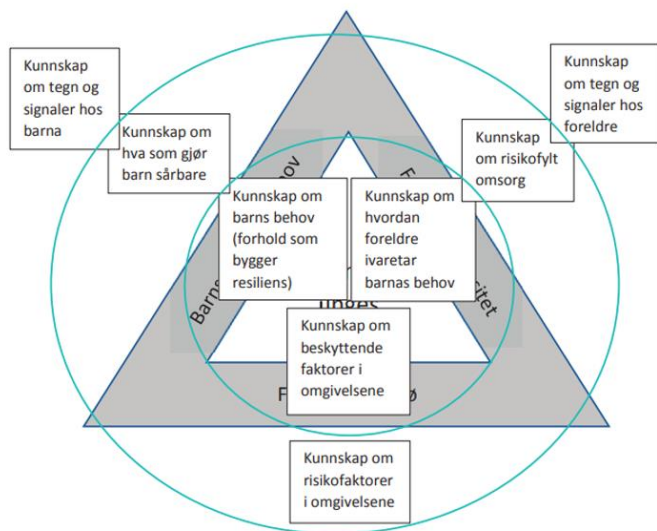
Kunnskap om tegn og signaler hos barna

Kunnskap om hva som gjør barn sårbare

Kunnskap om tegn og signaler hos foreldre

Kunnskap om risikofylt omsorg

Kunnskap om barns behov (forhold som bygger resiliens)

Kunnskap om hvordan foreldre ivaretar barnas behov

Kunnskap om beskyttende faktorer i omgivelsene

Kunnskap om risikofaktorer i omgivelsene

Barns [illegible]ehov

F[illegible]

Barns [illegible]

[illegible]itet

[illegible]

F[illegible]ø